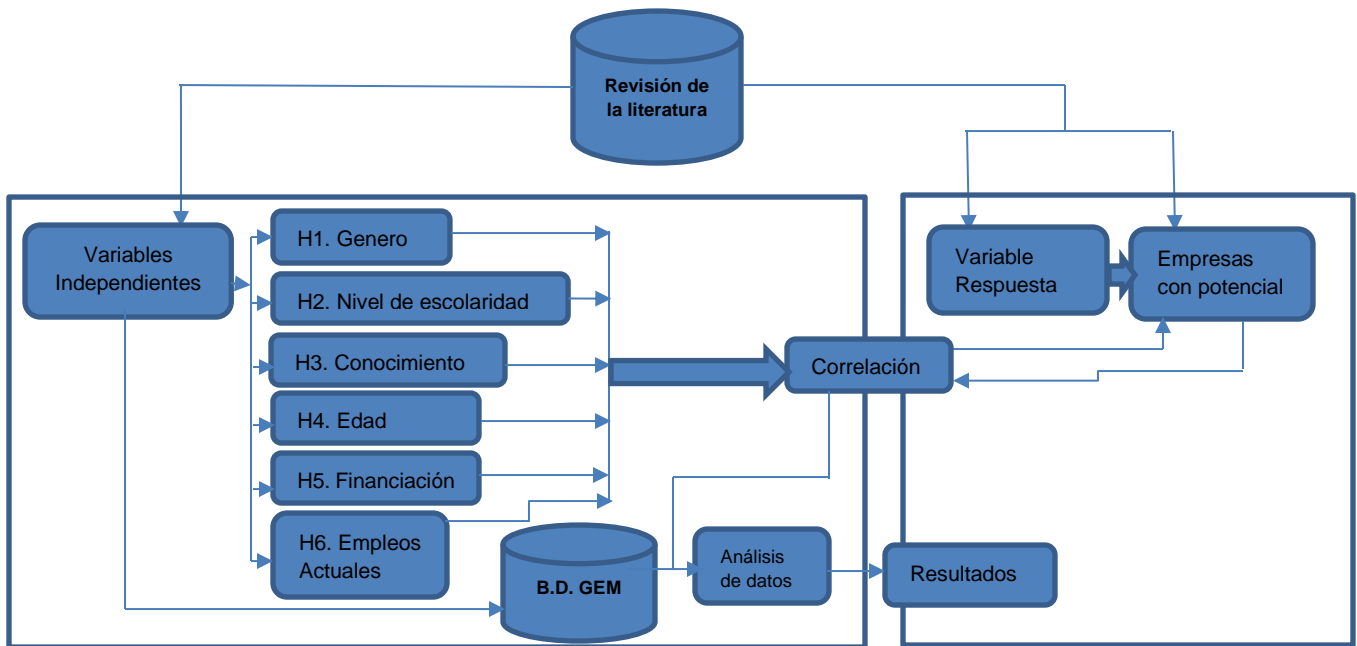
Revisión de la literatura

Variables Independientes

H1. Genero

H2. Nivel de escolaridad

H3. Conocimiento

H4. Edad

H5. Financiación

H6. Empleos Actuales

B.D. GEM

Análisis de datos

Correlación

Variable Respuesta

Empresas con potencial

Resultados